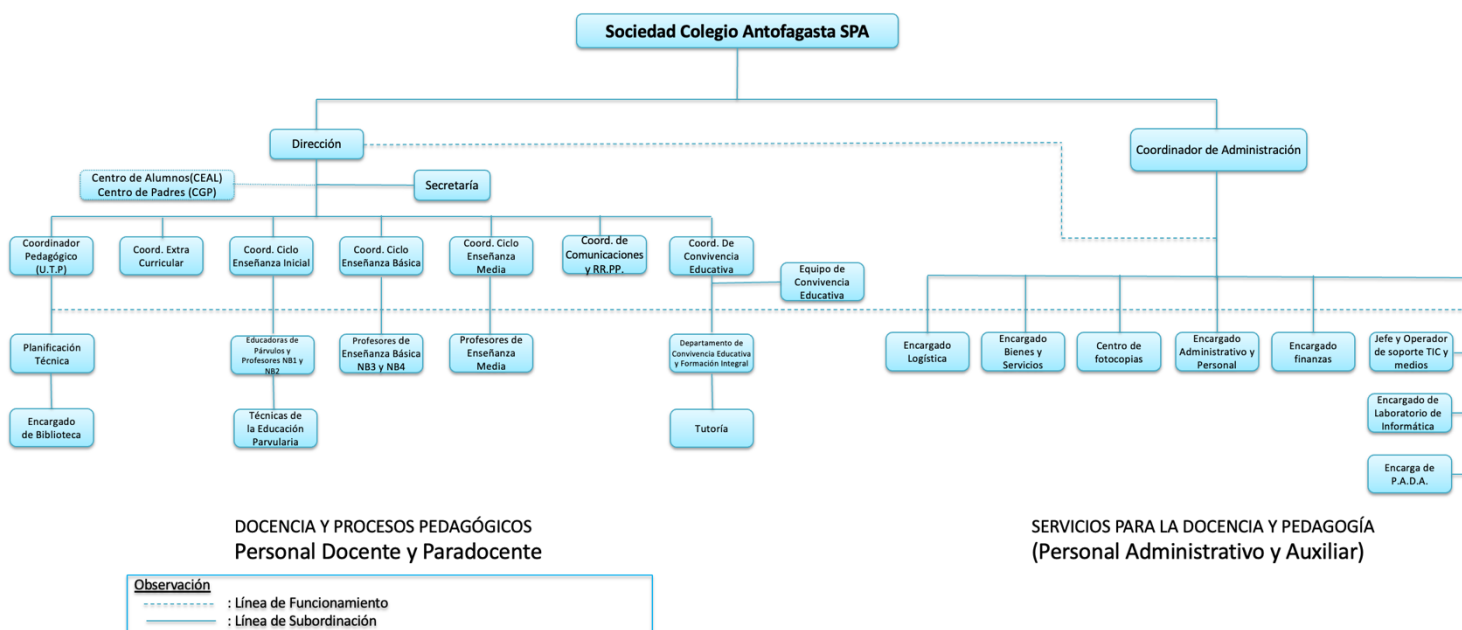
Sociedad Colegio Antofagasta SPA

Dirección

Coordinador de Administración

Centro de Alumnos(CEAL)
Centro de Padres (CGP)

Secretaría

Coordinador Pedagógico (U.T.P)

Coord. Extra Curricular

Coord. Ciclo Enseñanza Inicial

Coord. Ciclo Enseñanza Básica

Coord. Ciclo Enseñanza Media

Coord. de Comunicaciones y RR.PP.

Coord. De Convivencia Educativa

Equipo de Convivencia Educativa

Planificación Técnica

Educadoras de Párvulos y Profesores NB1 y NB2

Profesores de Enseñanza Básica NB3 y NB4

Profesores de Enseñanza Media

Departamento de Convivencia Educativa y Formación Integral

Encargado de Biblioteca

Técnicas de la Educación Parvularia

Tutoría

Encargado Logística

Encargado Bienes y Servicios

Centro de fotocopias

Encargado Administrativo y Personal

Encargado finanzas

Jefe y Operador de soporte TIC y medios

Encargado de Laboratorio de Informática

Encarga de P.A.D.A.

DOCENCIA Y PROCESOS PEDAGÓGICOS
Personal Docente y Paradocente

SERVICIOS PARA LA DOCENCIA Y PEDAGOGÍA
(Personal Administrativo y Auxiliar)

Observación
: Línea de Funcionamiento
: Línea de Subordinación